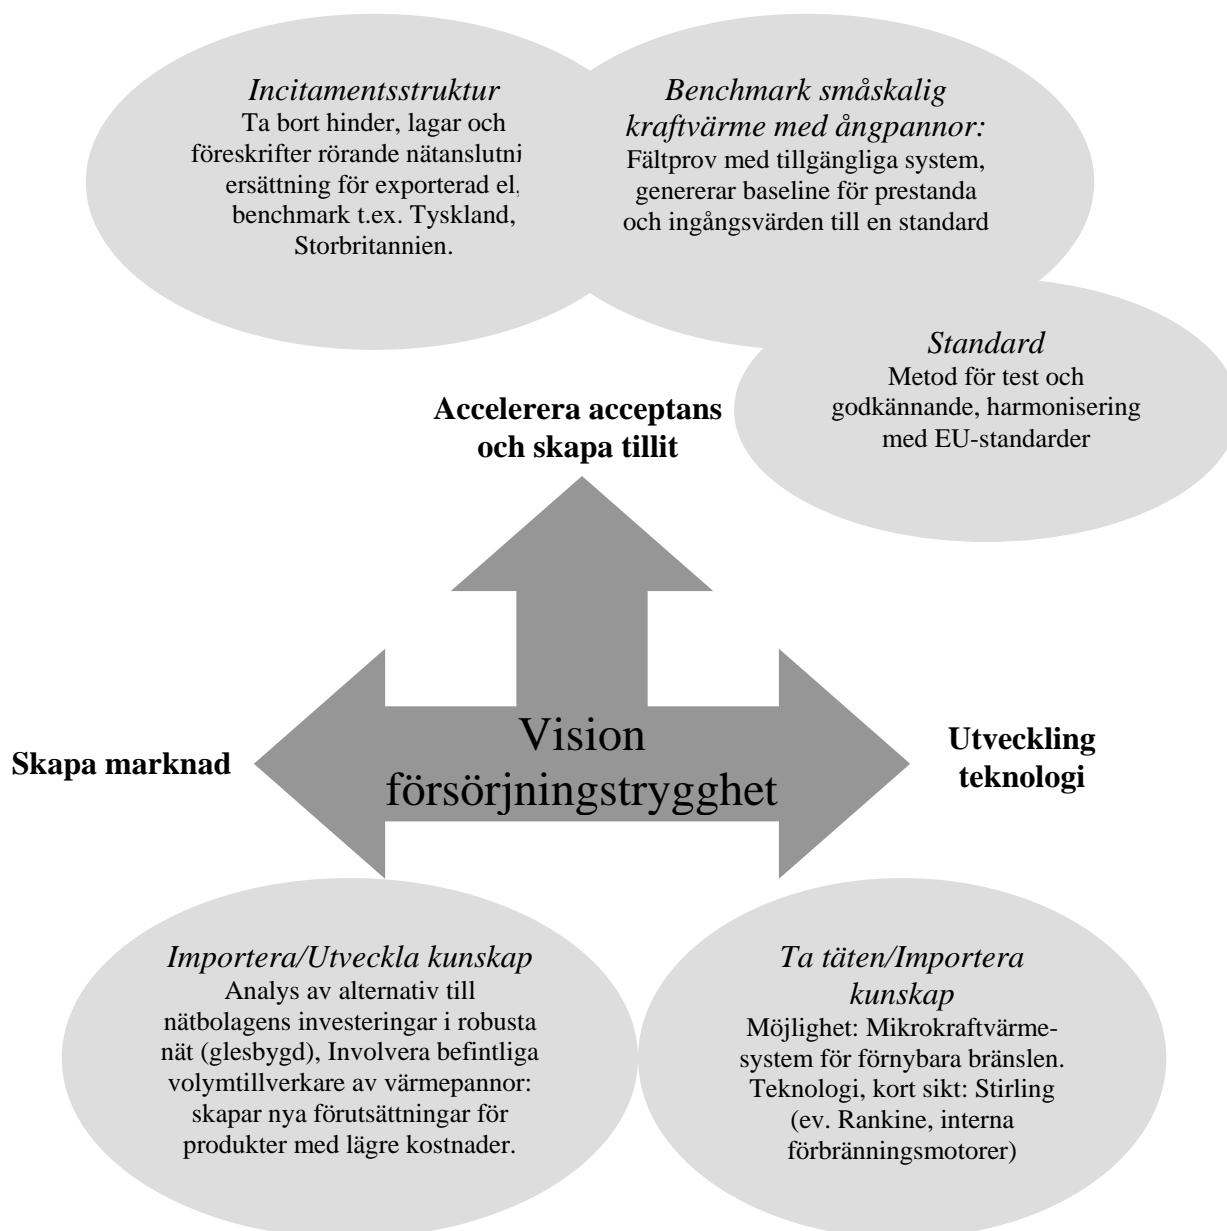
*Incitamentsstruktur*
Ta bort hinder, lagar och föreskrifter rörande nätanslutni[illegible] ersättning för exporterad el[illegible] benchmark t.ex. Tyskland, Storbritannien.

*Benchmark småskalig kraftvärme med ångpannor:*
Fältprov med tillgängliga system, genererar baseline för prestanda och ingångsvärden till en standard

*Standard*
Metod för test och godkännande, harmonisering med EU-standarder

**Accelerera acceptans och skapa tillit**

**Skapa marknad**

Vision försörjningstrygghet

**Utveckling teknologi**

*Importera/Utveckla kunskap*
Analys av alternativ till nätbolagens investeringar i robusta nät (glesbygd), Involvera befintliga volymtillverkare av värmepannor: skapar nya förutsättningar för produkter med lägre kostnader.

*Ta täten/Importera kunskap*
Möjlighet: Mikrokraftvärmesystem för förnybara bränslen. Teknologi, kort sikt: Stirling (ev. Rankine, interna förbränningsmotorer)